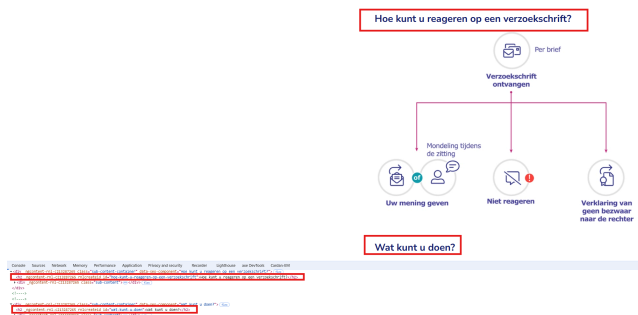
Hoe kunt u reageren op een verzoekschrift?

Per brief

Verzoekschrift ontvangen

Mondeling tijdens de zitting

of

Uw mening geven

Niet reageren

Verklaring van geen bezwaar naar de rechter

Wat kunt u doen?

Console Sources Network Memory Performance Application Privacy and security Recorder Lighthouse axe DevTools Cookie-Editor

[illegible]